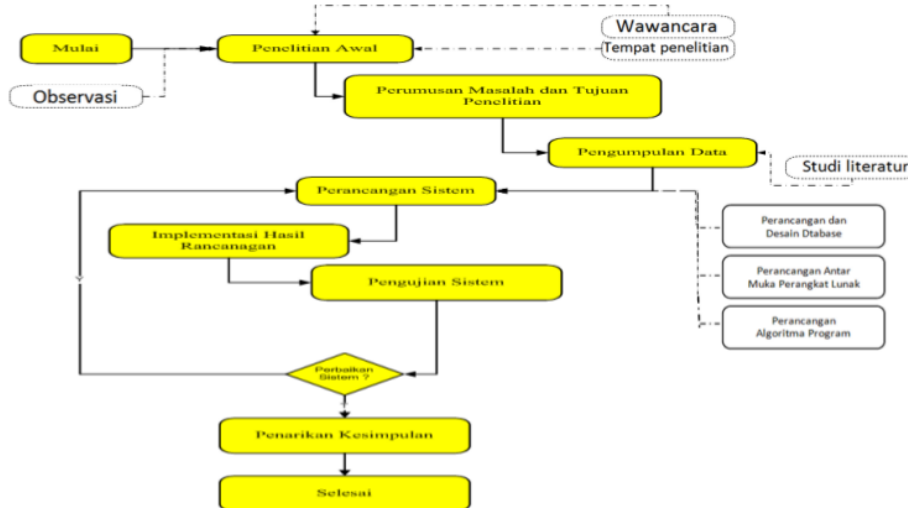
Wawancara

Mulai

Penelitian Awal

Tempat penelitian

Observasi

Perumusan Masalah dan Tujuan Penelitian

Pengumpulan Data

Studi literatur

Perancangan Sistem

Perancangan dan Desain Dtabase

Implementasi Hasil Rancanagan

Pengujian Sistem

Perancangan Antar Muka Perangkat Lunak

Perancangan Algoritma Program

Perbaikan Sistem ?

Penarikan Kesimpulan

Selesai